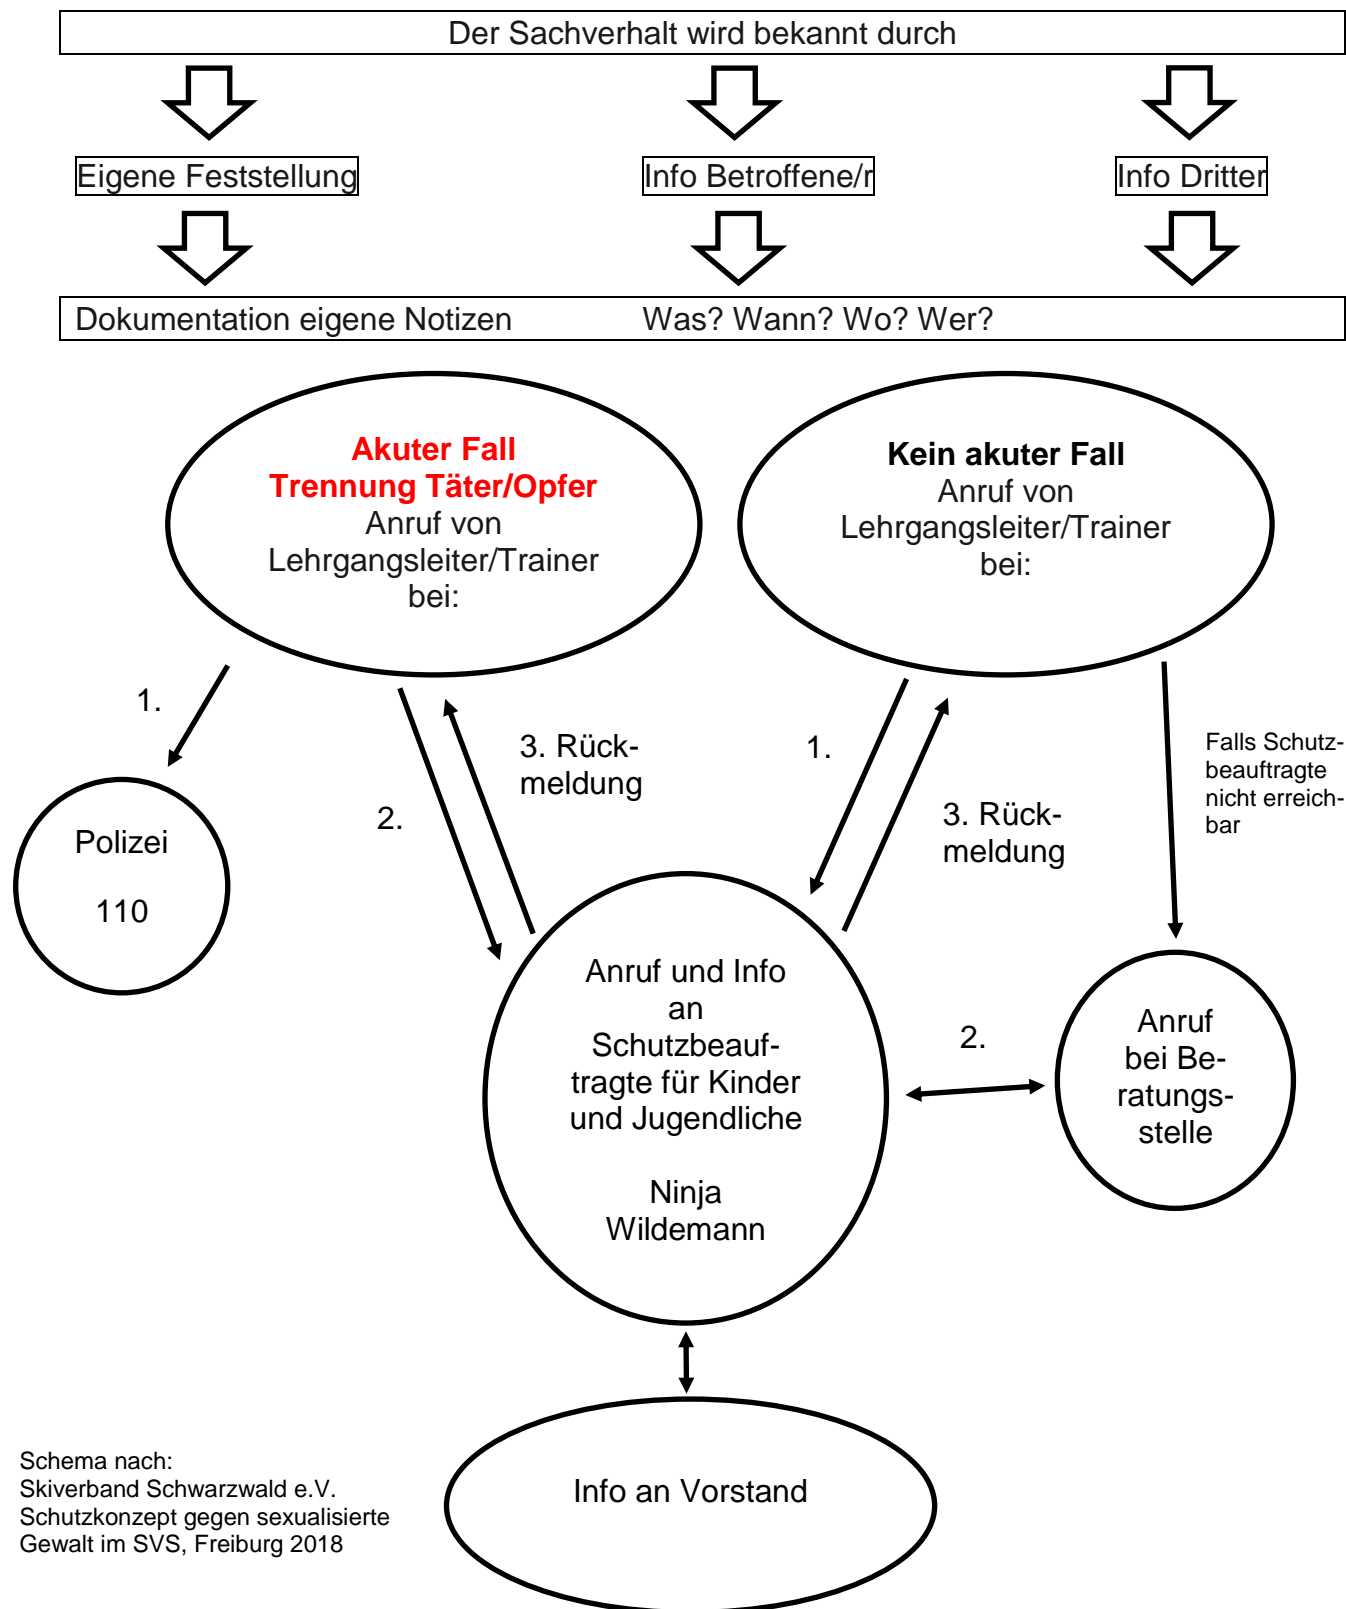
Der Sachverhalt wird bekannt durch

Eigene Feststellung

Info Betroffene/r

Info Dritter

Dokumentation eigene Notizen Was? Wann? Wo? Wer?

Akuter Fall
Trennung Täter/Opfer
Anruf von Lehrgangsleiter/Trainer bei:

Kein akuter Fall
Anruf von Lehrgangsleiter/Trainer bei:

1.

Polizei

110

2.

3. Rückmeldung

1.

3. Rückmeldung

Falls Schutzbeauftragte nicht erreichbar

Anruf und Info an Schutzbeauftragte für Kinder und Jugendliche

Ninja Wildemann

2.

Anruf bei Beratungsstelle

Info an Vorstand

Schema nach:
Skiverband Schwarzwald e.V.
Schutzkonzept gegen sexualisierte Gewalt im SVS, Freiburg 2018